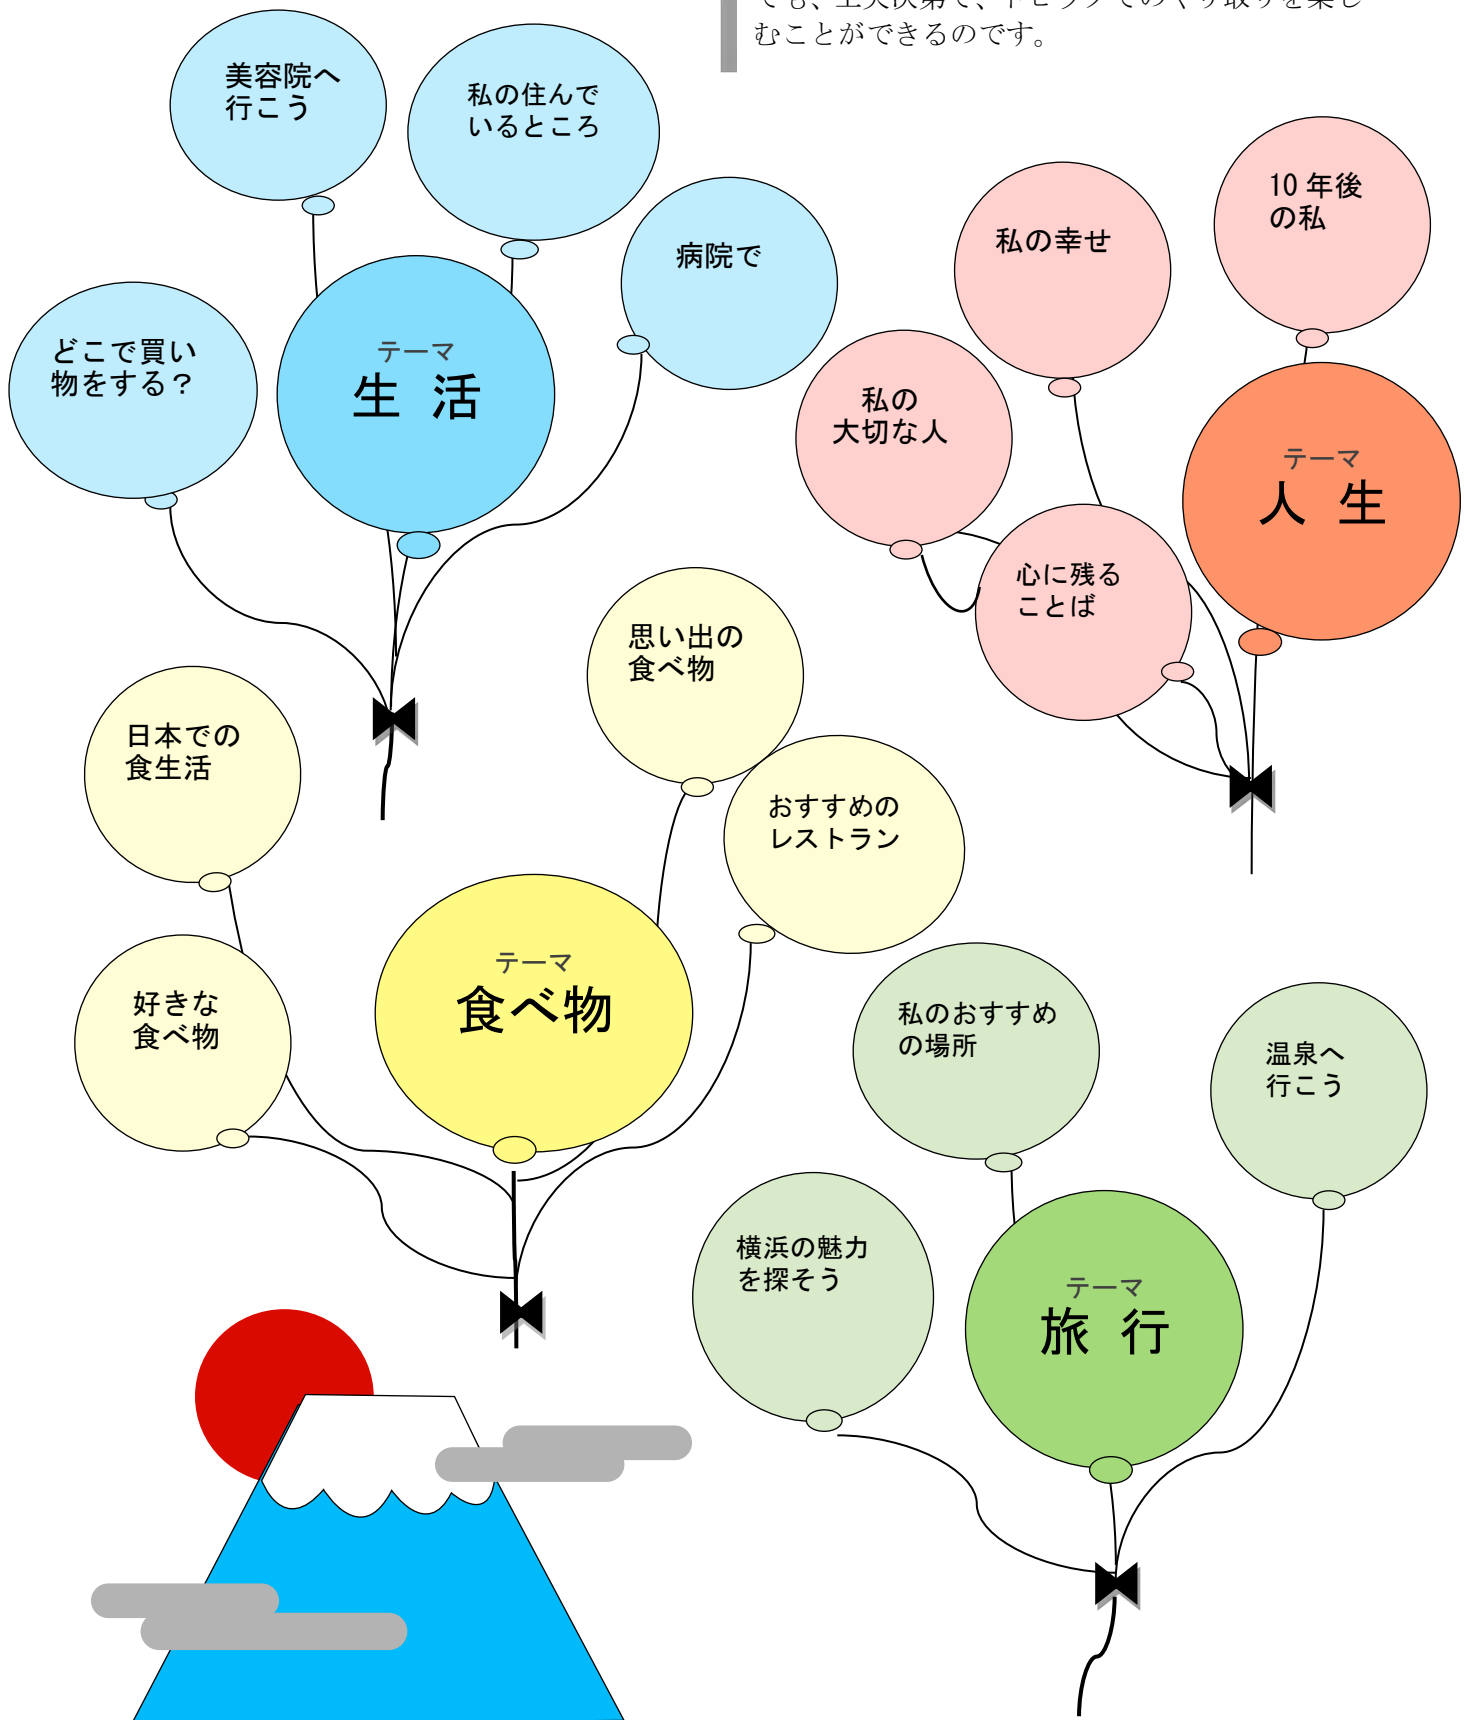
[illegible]
むことができるのです。

美容院へ行こう

私の住んでいるところ

病院で

どこで買い物をする？

テーマ
生　活

10 年後の私

私の幸せ

私の大切な人

テーマ
人　生

心に残ることば

思い出の食べ物

日本での食生活

おすすめのレストラン

好きな食べ物

テーマ
食べ物

私のおすすめの場所

温泉へ行こう

横浜の魅力を探そう

テーマ
旅　行